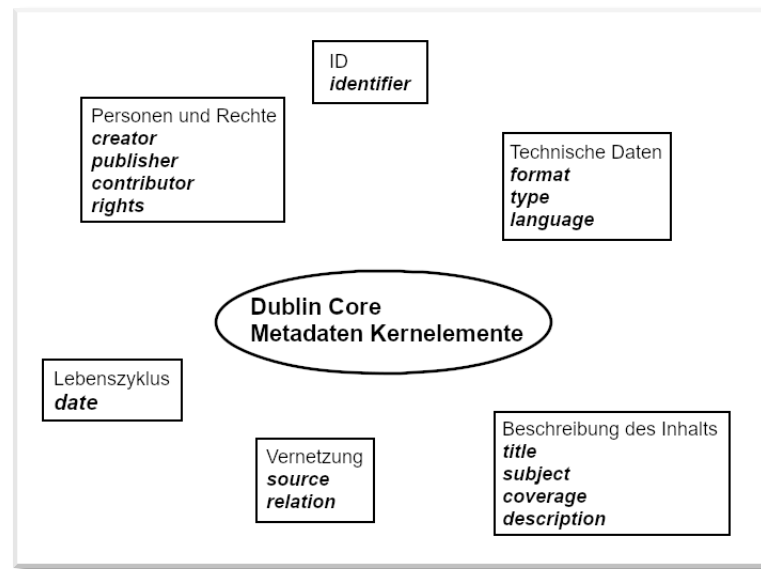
ID
*identifier*

Personen und Rechte
*creator*
*publisher*
*contributor*
*rights*

Technische Daten
*format*
*type*
*language*

Dublin Core
Metadaten Kernelemente

Lebenszyklus
*date*

Vernetzung
*source*
*relation*

Beschreibung des Inhalts
*title*
*subject*
*coverage*
*description*